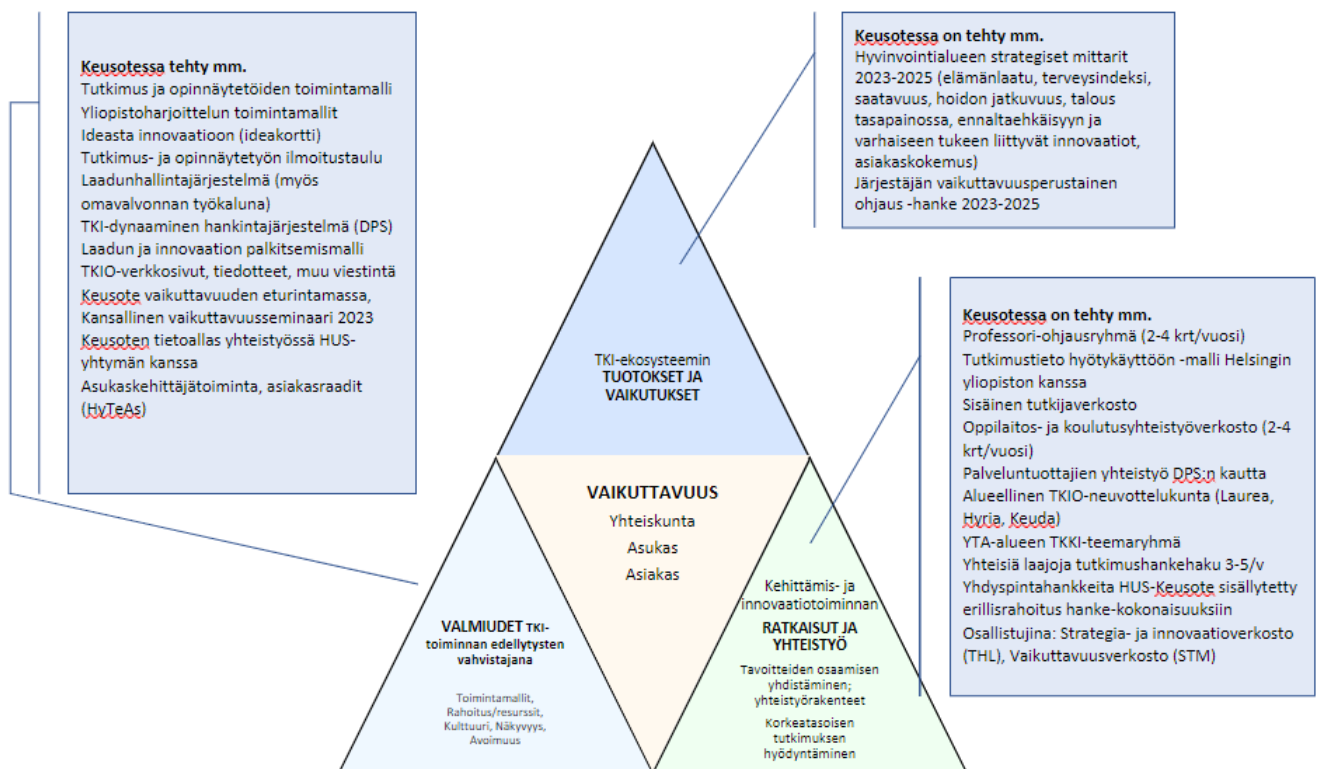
Keusotessa tehty mm.
Tutkimus ja opinnäytetöiden toimintamalli
Yliopistoharjoittelun toimintamallit
Ideasta innovaatioon (ideakortti)
Tutkimus- ja opinnäytetyön ilmoitustaulu
Laadunhallintajärjestelmä (myös omavalvonnan työkaluna)
TKI-dynaaminen hankintajärjestelmä (DPS)
Laadun ja innovaation palkitsemismalli
TKIO-verkkosivut, tiedotteet, muu viestintä
Keusote vaikuttavuuden eturintamassa, Kansallinen vaikuttavuusseminaari 2023
Keusoten tietoallas yhteistyössä HUS-yhtymän kanssa
Asukaskehittäjätoiminta, asiakasraadit (HyTeAs)

Keusotessa on tehty mm.
Hyvinvointialueen strategiset mittarit 2023-2025 (elämänlaatu, terveysindeksi, saatavuus, hoidon jatkuvuus, talous tasapainossa, ennaltaehkäisyyn ja varhaiseen tukeen liittyvät innovaatiot, asiakaskokemus)
Järjestäjän vaikuttavuusperustainen ohjaus -hanke 2023-2025

TKI-ekosysteemin
TUOTOKSET JA VAIKUTUKSET

VAIKUTTAVUUS
Yhteiskunta
Asukas
Asiakas

Keusotessa on tehty mm.
Professori-ohjausryhmä (2-4 krt/vuosi)
Tutkimustieto hyötykäyttöön -malli Helsingin yliopiston kanssa
Sisäinen tutkijaverkosto
Oppilaitos- ja koulutusyhteistyöverkosto (2-4 krt/vuosi)
Palveluntuottajien yhteistyö DPS:n kautta
Alueellinen TKIO-neuvottelukunta (Laurea, Hyria, Keuda)
YTA-alueen TKKI-teemaryhmä
Yhteisiä laajoja tutkimushankehaku 3-5/v
Yhdyspintahankkeita HUS-Keusote sisällytetty erillisrahoitus hanke-kokonaisuuksiin
Osallistujina: Strategia- ja innovaatioverkosto (THL), Vaikuttavuusverkosto (STM)

VALMIUDET TKI-toiminnan edellytysten vahvistajana
Toimintamallit, Rahoitus/resurssit, Kulttuuri, Näkyvyys, Avoimuus

Kehittämis- ja innovaatiotoiminnan
RATKAISUT JA YHTEISTYÖ
Tavoitteiden osaamisen yhdistäminen; yhteistyörakenteet
Korkeatasoisen tutkimuksen hyödyntäminen